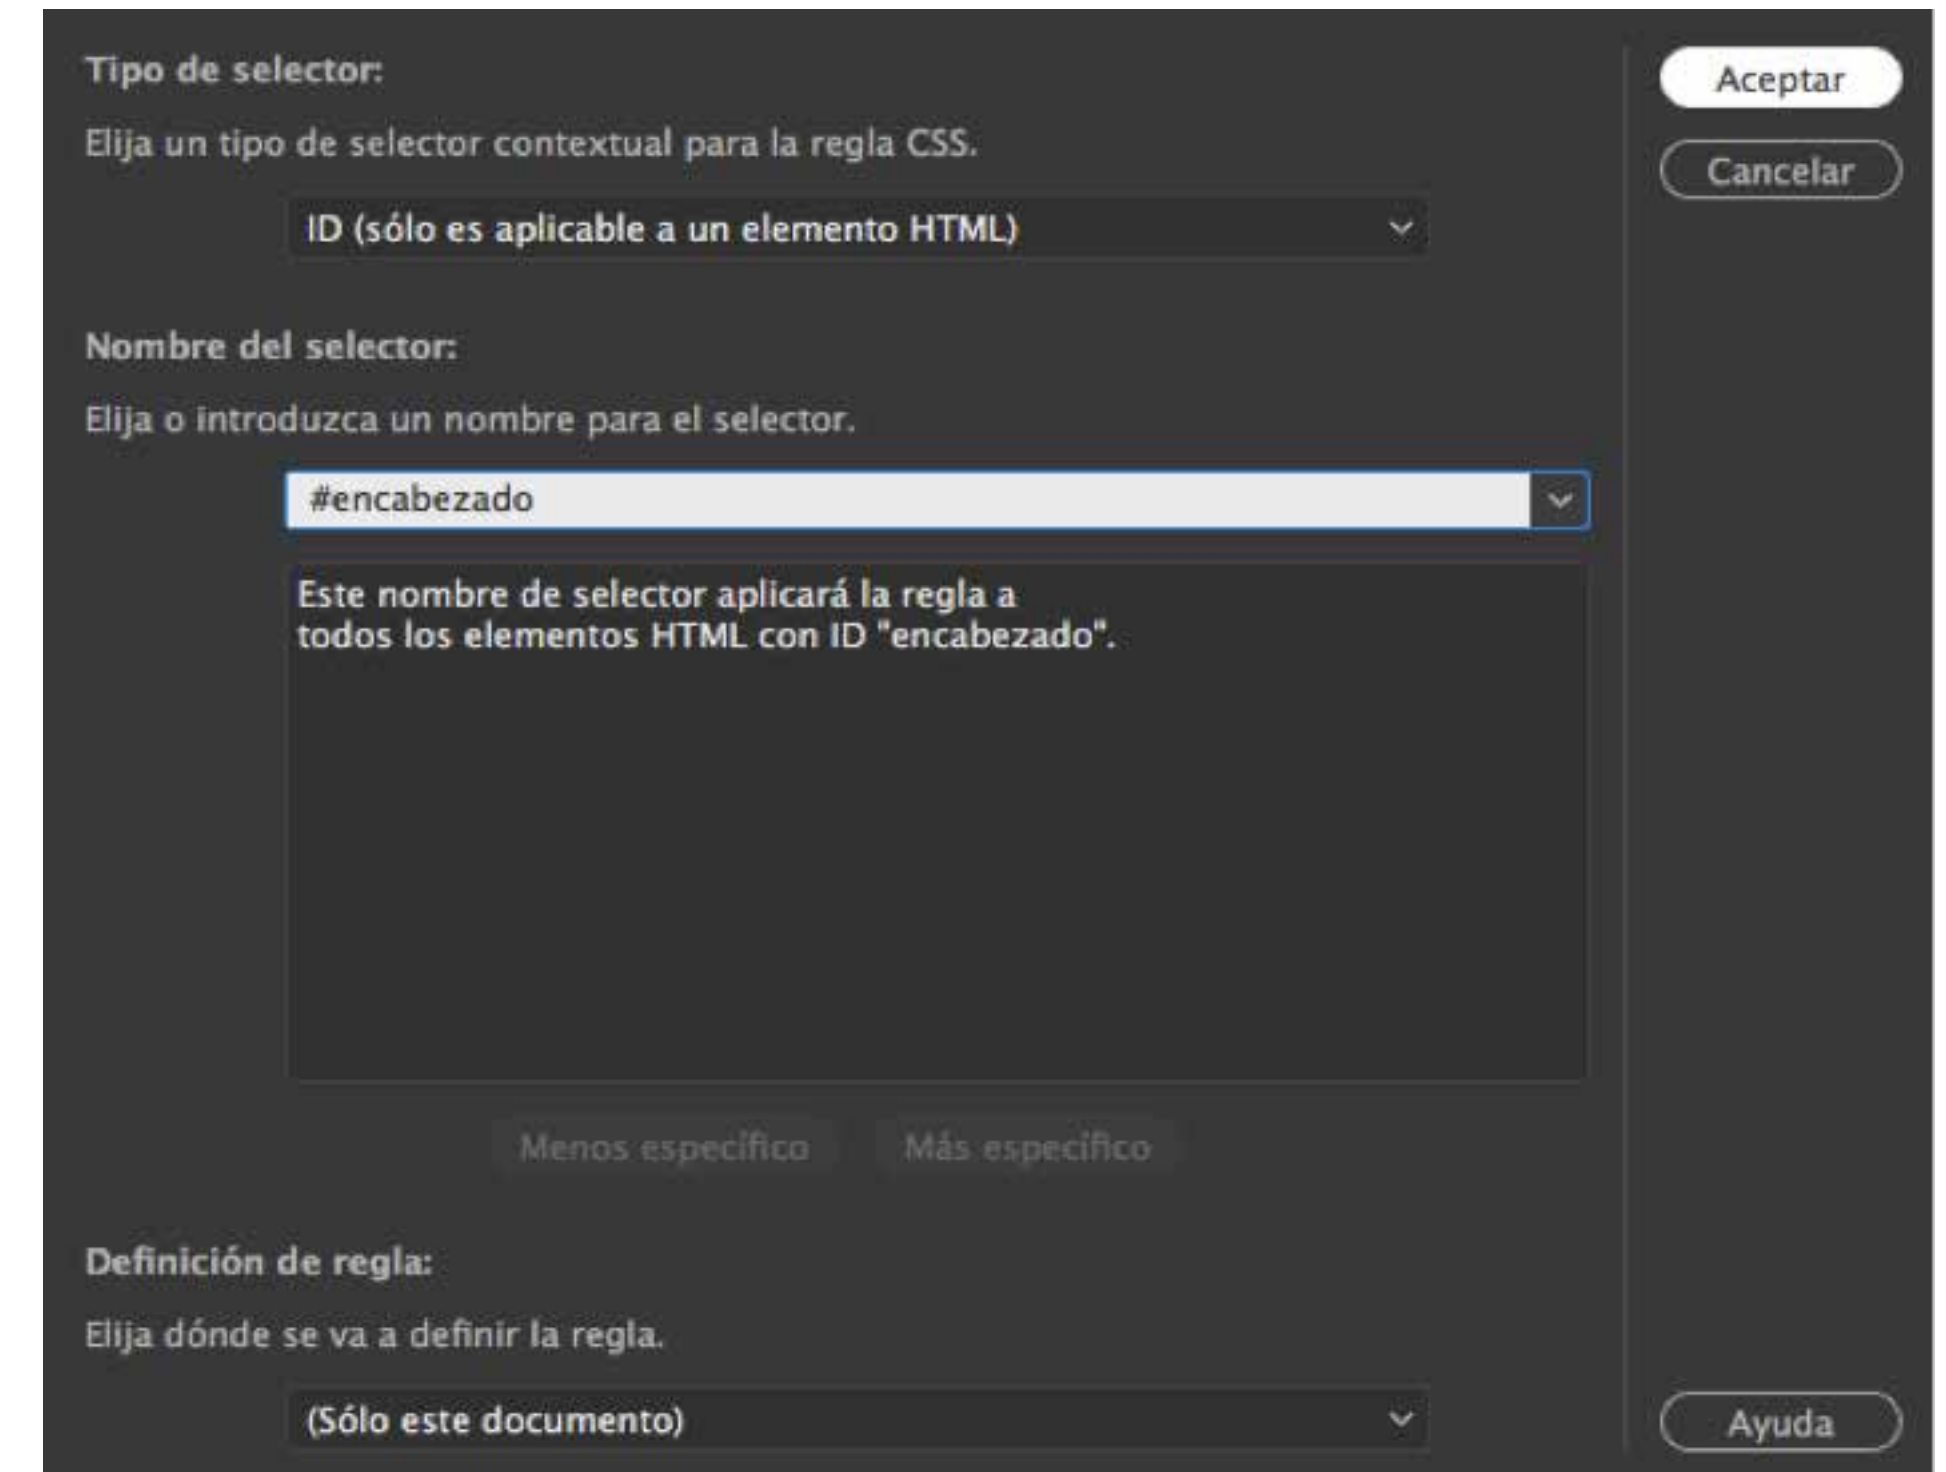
Tipo de selector:

Elija un tipo de selector contextual para la regla CSS.

ID (sólo es aplicable a un elemento HTML)

Nombre del selector:

Elija o introduzca un nombre para el selector.

#encabezado

Este nombre de selector aplicará la regla a todos los elementos HTML con ID "encabezado".

Menos específico

Más específico

Definición de regla:

Elija dónde se va a definir la regla.

(Sólo este documento)

Aceptar

Cancelar

Ayuda